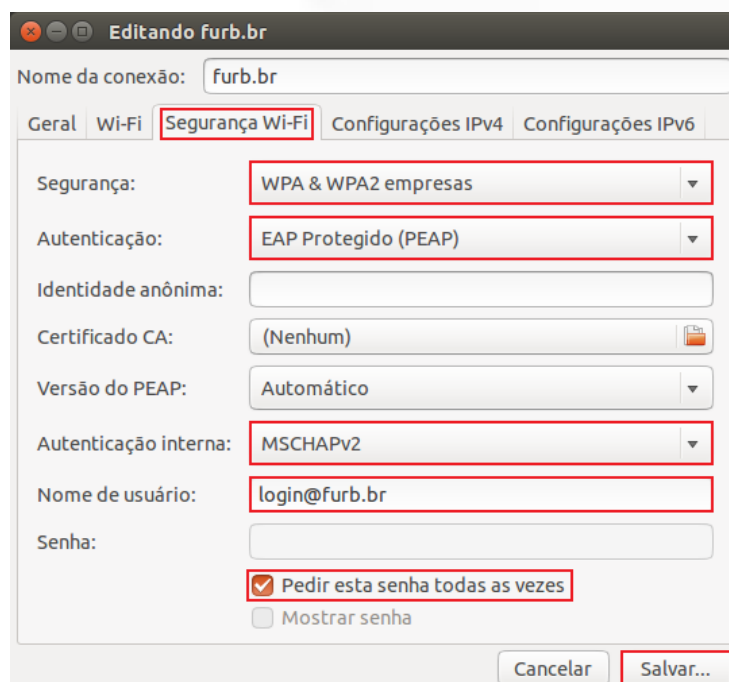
Editando furb.br

Nome da conexão: furb.br

Geral | Wi-Fi | Segurança Wi-Fi | Configurações IPv4 | Configurações IPv6

Segurança: WPA & WPA2 empresas

Autenticação: EAP Protegido (PEAP)

Identidade anônima:

Certificado CA: (Nenhum)

Versão do PEAP: Automático

Autenticação interna: MSCHAPv2

Nome de usuário: login@furb.br

Senha:

Pedir esta senha todas as vezes

Mostrar senha

Cancelar | Salvar...